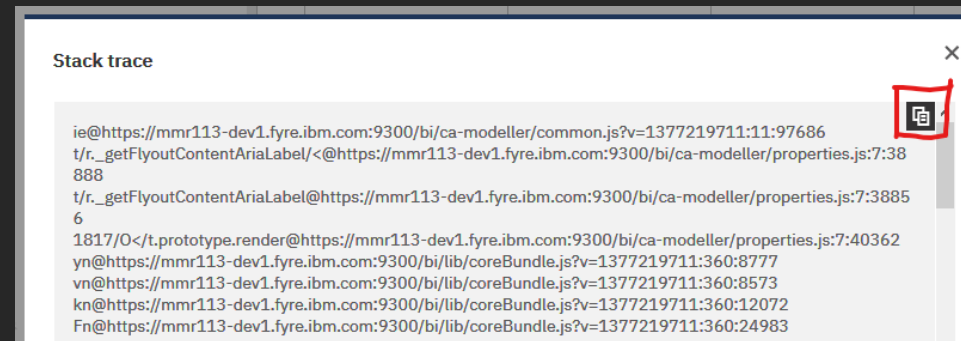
Stack trace

ie@https://mmr113-dev1.fyre.ibm.com:9300/bi/ca-modeller/common.js?v=1377219711:11:97686
t/r._getFlyoutContentAriaLabel/<@https://mmr113-dev1.fyre.ibm.com:9300/bi/ca-modeller/properties.js:7:38888
t/r._getFlyoutContentAriaLabel@https://mmr113-dev1.fyre.ibm.com:9300/bi/ca-modeller/properties.js:7:38856
1817/O</t.prototype.render@https://mmr113-dev1.fyre.ibm.com:9300/bi/ca-modeller/properties.js:7:40362
yn@https://mmr113-dev1.fyre.ibm.com:9300/bi/lib/coreBundle.js?v=1377219711:360:8777
vn@https://mmr113-dev1.fyre.ibm.com:9300/bi/lib/coreBundle.js?v=1377219711:360:8573
kn@https://mmr113-dev1.fyre.ibm.com:9300/bi/lib/coreBundle.js?v=1377219711:360:12072
Fn@https://mmr113-dev1.fyre.ibm.com:9300/bi/lib/coreBundle.js?v=1377219711:360:24983